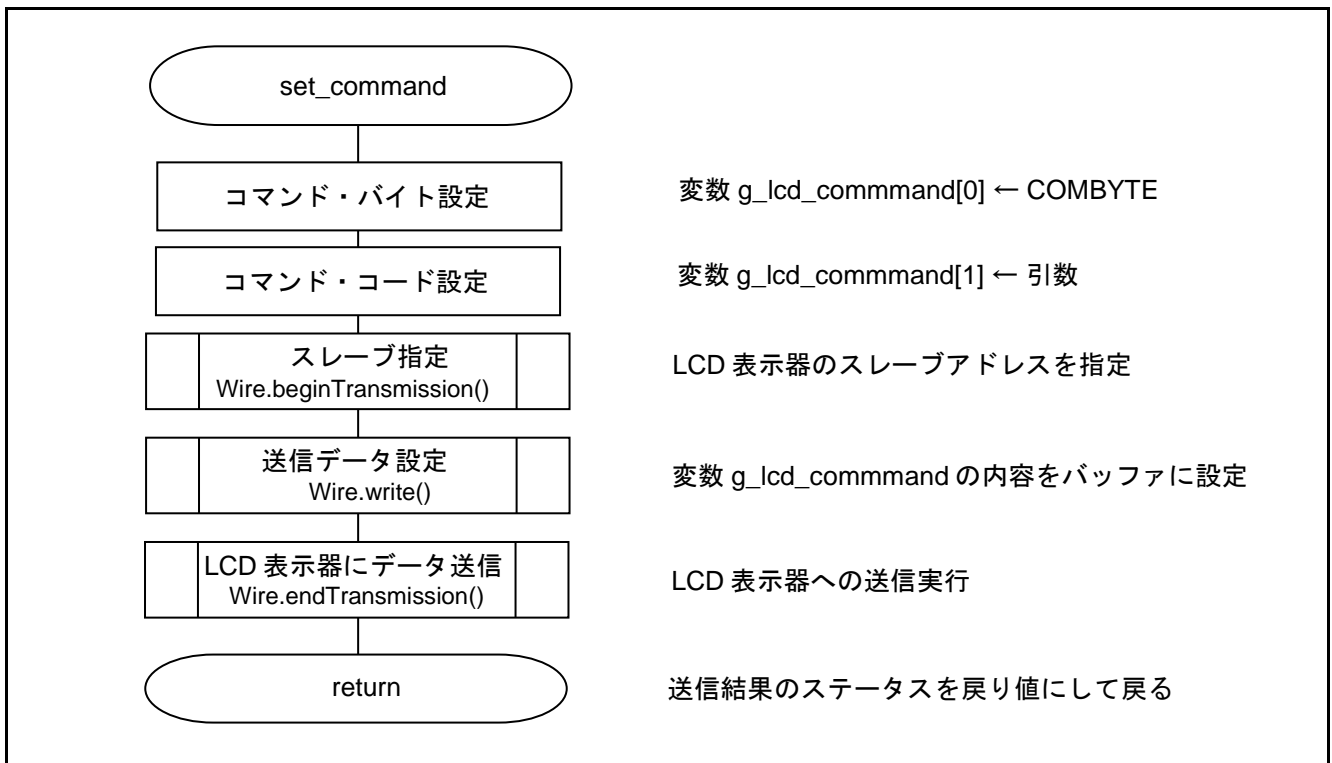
set_command

コマンド・バイト設定

変数 g_lcd_commmand[0] ← COMBYTE

コマンド・コード設定

変数 g_lcd_commmand[1] ← 引数

スレーブ指定
Wire.beginTransmission()

LCD 表示器のスレーブアドレスを指定

送信データ設定
Wire.write()

変数 g_lcd_commmand の内容をバッファに設定

LCD 表示器にデータ送信
Wire.endTransmission()

LCD 表示器への送信実行

return

送信結果のステータスを戻り値にして戻る